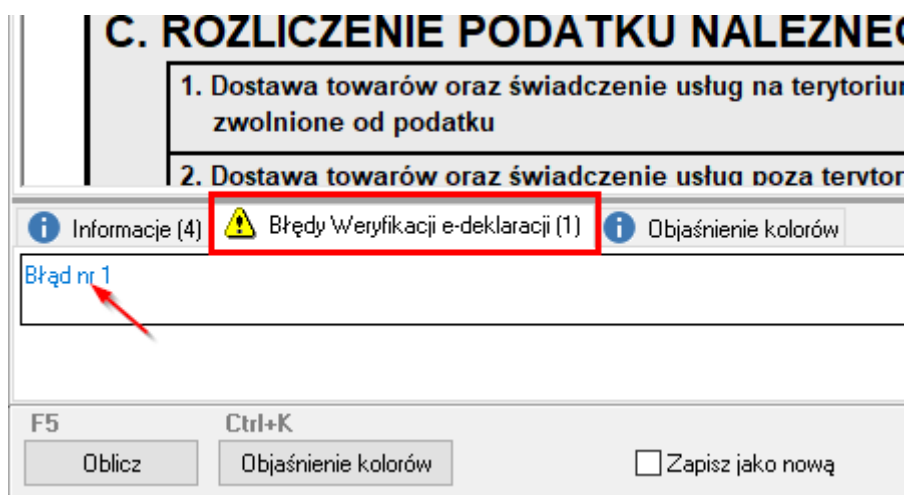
C. ROZLICZENIE PODATKU NALEŻNEG

1. Dostawa towarów oraz świadczenie usług na terytorium zwolnione od podatku

2. Dostawa towarów oraz świadczenie usług poza terytor

Informacje (4)
Błędy Weryfikacji e-deklaracji (1)
Objaśnienie kolorów

Błąd nr 1

F5
Oblicz
Ctrl+K
Objaśnienie kolorów
Zapisz jako nową